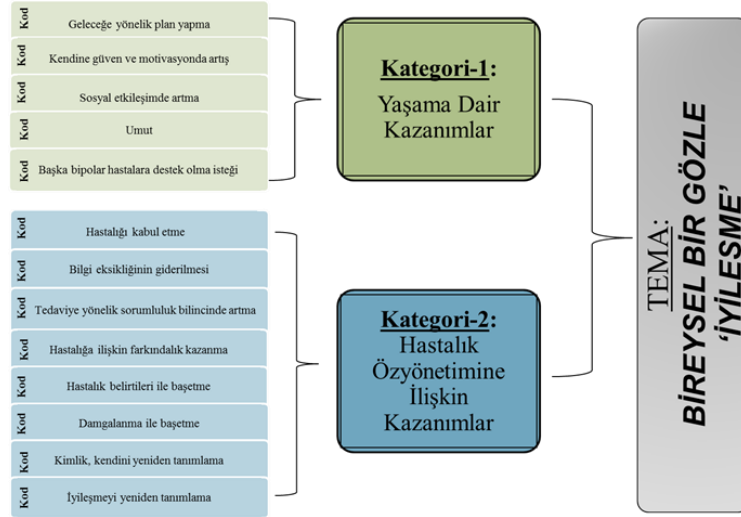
Kod Geleceğe yönelik plan yapma

Kod Kendine güven ve motivasyonda artış

Kod Sosyal etkileşimde artma

Kod Umut

Kod Başka bipolar hastalara destek olma isteği

Kod Hastalığı kabul etme

Kod Bilgi eksikliğinin giderilmesi

Kod Tedaviye yönelik sorumluluk bilincinde artma

Kod Hastalığa ilişkin farkındalık kazanma

Kod Hastalık belirtileri ile başetme

Kod Damgalanma ile başetme

Kod Kimlik, kendini yeniden tanımlama

Kod İyileşmeyi yeniden tanımlama

Kategori-1: Yaşama Dair Kazanımlar

Kategori-2: Hastalık Özyönetimine İlişkin Kazanımlar

TEMA: BİREYSEL BİR GÖZLE 'İYİLEŞME'